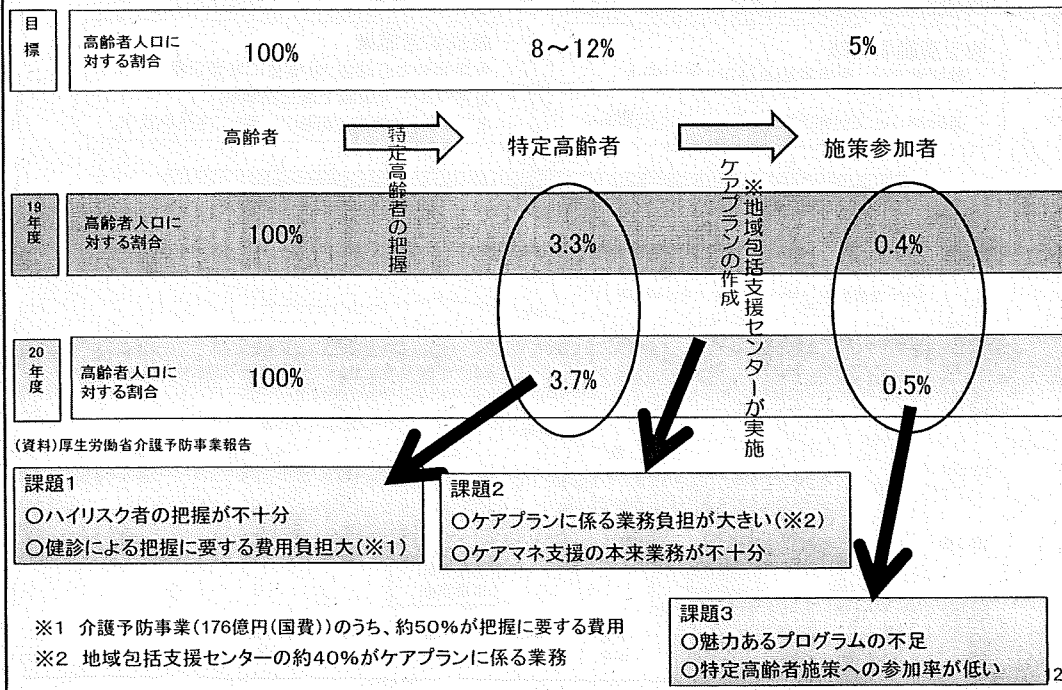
| 目標 | 高齢者人口に対する割合 | 100% | 8～12% | 5% |
|---|---|---|---|---|

高齢者 特定高齢者の把握 特定高齢者 ※地域包括支援センターが実施 ケアプランの作成 施策参加者

| 19年度 | 高齢者人口に対する割合 | 100% | 3.3% | 0.4% |
|---|---|---|---|---|
| 20年度 | 高齢者人口に対する割合 | 100% | 3.7% | 0.5% |

(資料)厚生労働省介護予防事業報告

課題1
○ハイリスク者の把握が不十分
○健診による把握に要する費用負担大(※1)

課題2
○ケアプランに係る業務負担が大きい(※2)
○ケアマネ支援の本来業務が不十分

課題3
○魅力あるプログラムの不足
○特定高齢者施策への参加率が低い

※1 介護予防事業(176億円(国費))のうち、約50%が把握に要する費用
※2 地域包括支援センターの約40%がケアプランに係る業務

12